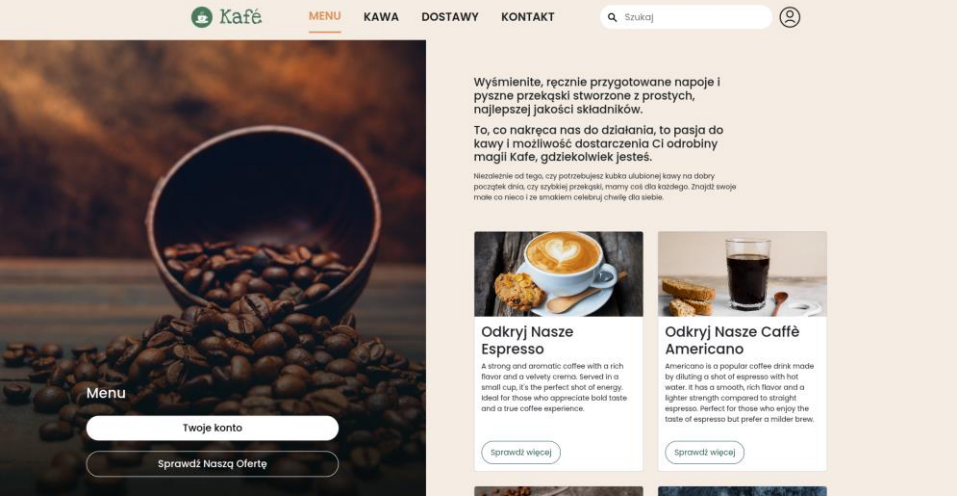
Kafé

MENU KAWA DOSTAWY KONTAKT

Szukaj

Wyśmienite, ręcznie przygotowane napoje i pyszne przekąski stworzone z prostych, najlepszej jakości składników.

To, co nakręca nas do działania, to pasja do kawy i możliwość dostarczenia Ci odrobiny magii Kafe, gdziekolwiek jesteś.

Niezależnie od tego, czy potrzebujesz kubka ulubionej kawy na dobry początek dnia, czy szybkiej przekąski, mamy coś dla każdego. Znajdź swoje małe co nieco i ze smakiem celebruj chwilę dla siebie.

Menu

Twoje konto

Sprawdź Naszą Ofertę

Odkryj Nasze Espresso

A strong and aromatic coffee with a rich flavor and a velvety crema. Served in a small cup, it's the perfect shot of energy. Ideal for those who appreciate bold taste and a true coffee experience.

Sprawdź więcej

Odkryj Nasze Caffè Americano

Americano is a popular coffee drink made by diluting a shot of espresso with hot water. It has a smooth, rich flavor and a lighter strength compared to straight espresso. Perfect for those who enjoy the taste of espresso but prefer a milder brew.

Sprawdź więcej